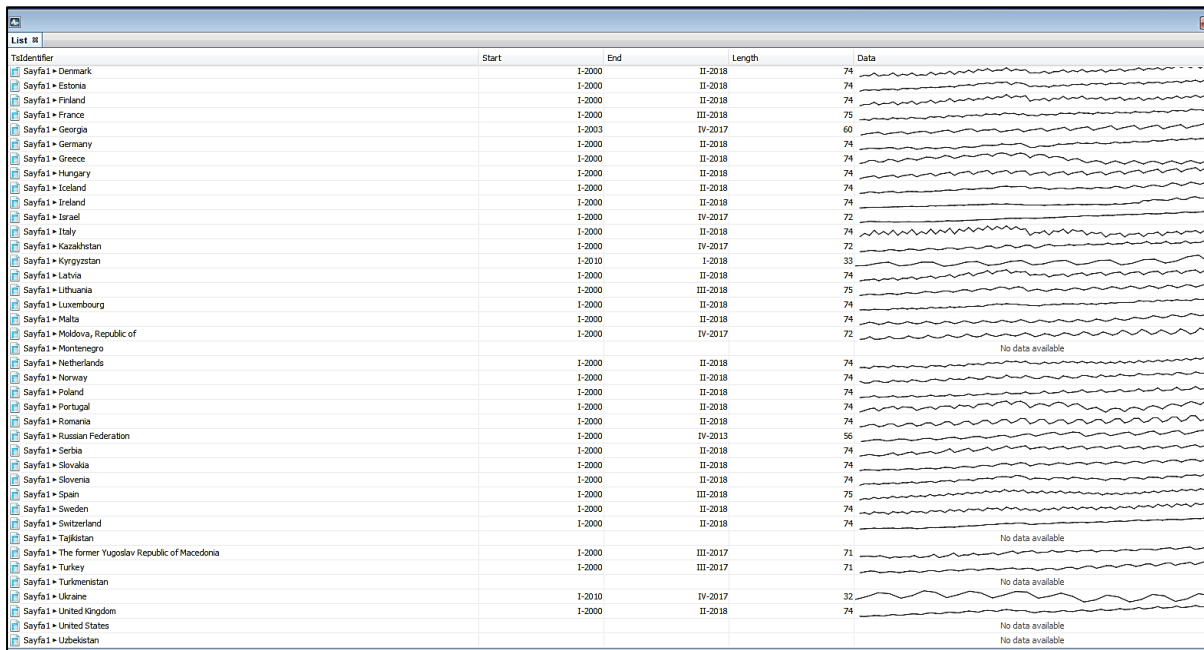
List

| TsIdentifier | Start | End | Length | Data |
|---|---|---|---|---|
| Sayfa1 ▸ Denmark | I-2000 | II-2018 | 74 | |
| Sayfa1 ▸ Estonia | I-2000 | II-2018 | 74 | |
| Sayfa1 ▸ Finland | I-2000 | II-2018 | 74 | |
| Sayfa1 ▸ France | I-2000 | III-2018 | 75 | |
| Sayfa1 ▸ Georgia | I-2003 | IV-2017 | 60 | |
| Sayfa1 ▸ Germany | I-2000 | II-2018 | 74 | |
| Sayfa1 ▸ Greece | I-2000 | II-2018 | 74 | |
| Sayfa1 ▸ Hungary | I-2000 | II-2018 | 74 | |
| Sayfa1 ▸ Iceland | I-2000 | II-2018 | 74 | |
| Sayfa1 ▸ Ireland | I-2000 | II-2018 | 74 | |
| Sayfa1 ▸ Israel | I-2000 | IV-2017 | 72 | |
| Sayfa1 ▸ Italy | I-2000 | II-2018 | 74 | |
| Sayfa1 ▸ Kazakhstan | I-2000 | IV-2017 | 72 | |
| Sayfa1 ▸ Kyrgyzstan | I-2010 | I-2018 | 33 | |
| Sayfa1 ▸ Latvia | I-2000 | II-2018 | 74 | |
| Sayfa1 ▸ Lithuania | I-2000 | III-2018 | 75 | |
| Sayfa1 ▸ Luxembourg | I-2000 | II-2018 | 74 | |
| Sayfa1 ▸ Malta | I-2000 | II-2018 | 74 | |
| Sayfa1 ▸ Moldova, Republic of | I-2000 | IV-2017 | 72 | |
| Sayfa1 ▸ Montenegro | | | | No data available |
| Sayfa1 ▸ Netherlands | I-2000 | II-2018 | 74 | |
| Sayfa1 ▸ Norway | I-2000 | II-2018 | 74 | |
| Sayfa1 ▸ Poland | I-2000 | II-2018 | 74 | |
| Sayfa1 ▸ Portugal | I-2000 | II-2018 | 74 | |
| Sayfa1 ▸ Romania | I-2000 | II-2018 | 74 | |
| Sayfa1 ▸ Russian Federation | I-2000 | IV-2013 | 56 | |
| Sayfa1 ▸ Serbia | I-2000 | II-2018 | 74 | |
| Sayfa1 ▸ Slovakia | I-2000 | II-2018 | 74 | |
| Sayfa1 ▸ Slovenia | I-2000 | II-2018 | 74 | |
| Sayfa1 ▸ Spain | I-2000 | III-2018 | 75 | |
| Sayfa1 ▸ Sweden | I-2000 | II-2018 | 74 | |
| Sayfa1 ▸ Switzerland | I-2000 | II-2018 | 74 | |
| Sayfa1 ▸ Tajikistan | | | | No data available |
| Sayfa1 ▸ The former Yugoslav Republic of Macedonia | I-2000 | III-2017 | 71 | |
| Sayfa1 ▸ Turkey | I-2000 | III-2017 | 71 | |
| Sayfa1 ▸ Turkmenistan | | | | No data available |
| Sayfa1 ▸ Ukraine | I-2010 | IV-2017 | 32 | |
| Sayfa1 ▸ United Kingdom | I-2000 | II-2018 | 74 | |
| Sayfa1 ▸ United States | | | | No data available |
| Sayfa1 ▸ Uzbekistan | | | | No data available |